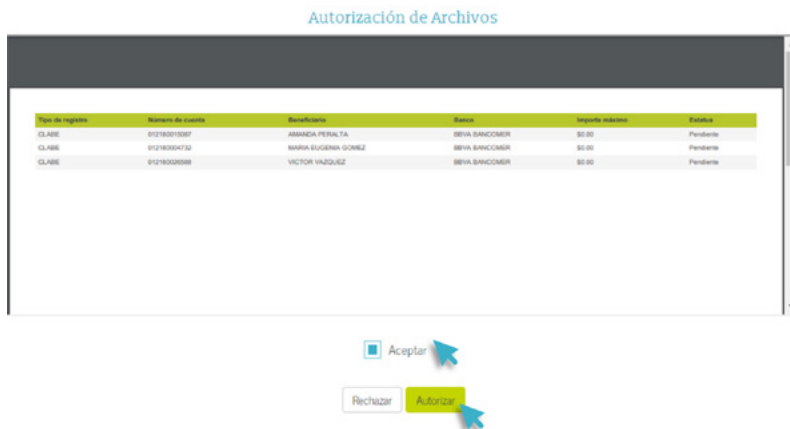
Autorización de Archivos

| Tipo de registro | Número de cuenta | Beneficiario | Banco | Importe máximo | Estatus |
|---|---|---|---|---|---|
| CLABE | 012180015087 | AMANDA PERALTA | BBVA BANCOMER | $0.00 | Pendiente |
| CLABE | 012180004732 | MARIA EUGENIA GOMEZ | BBVA BANCOMER | $0.00 | Pendiente |
| CLABE | 012180026588 | VICTOR VAZQUEZ | BBVA BANCOMER | $0.00 | Pendiente |

Aceptar

Rechazar Autorizar